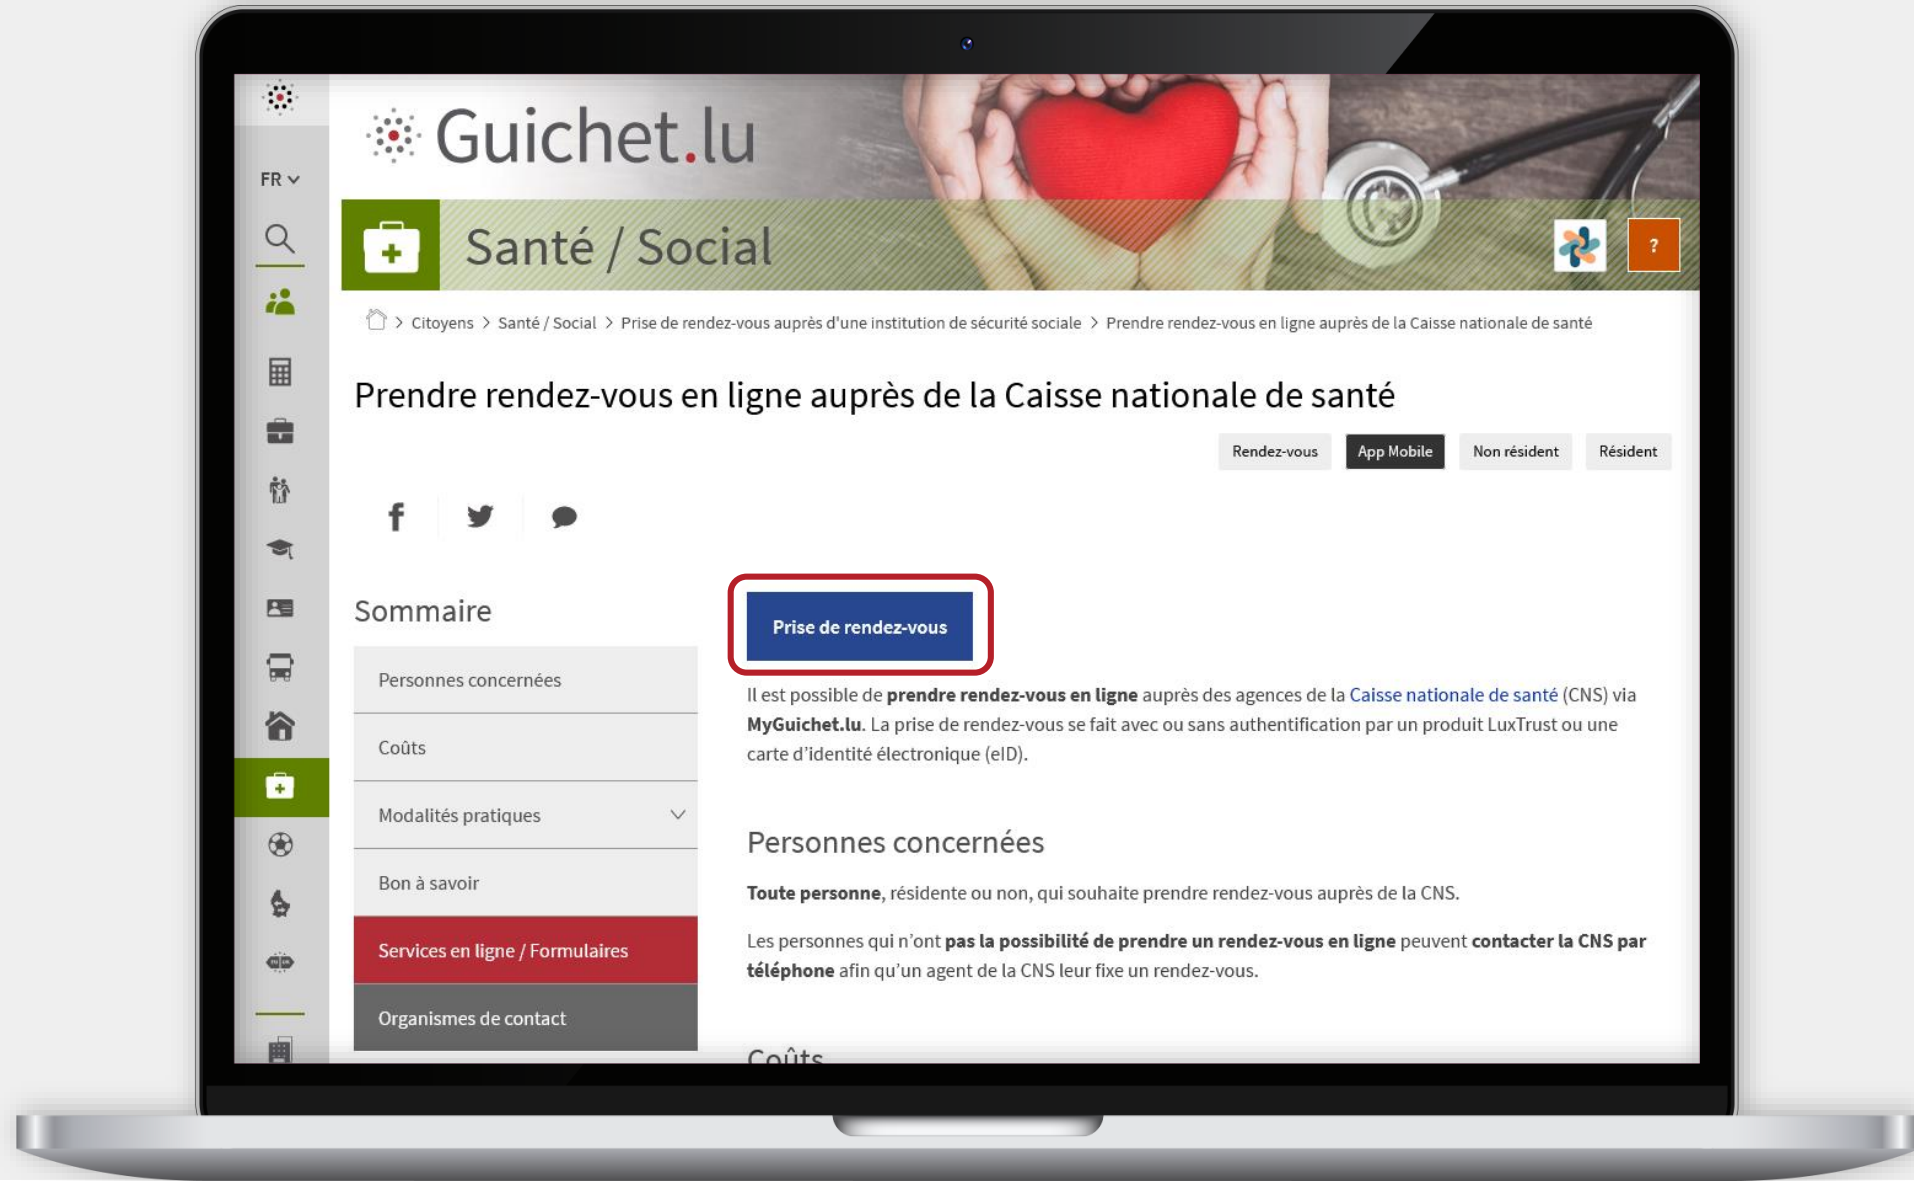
FR

Guichet.lu

Santé / Social

?

> Citoyens > Santé / Social > Prise de rendez-vous auprès d'une institution de sécurité sociale > Prendre rendez-vous en ligne auprès de la Caisse nationale de santé

Prendre rendez-vous en ligne auprès de la Caisse nationale de santé

Rendez-vous App Mobile Non résident Résident

Sommaire

Personnes concernées

Coûts

Modalités pratiques

Bon à savoir

Services en ligne / Formulaires

Organismes de contact

Prise de rendez-vous

Il est possible de **prendre rendez-vous en ligne** auprès des agences de la Caisse nationale de santé (CNS) via **MyGuichet.lu**. La prise de rendez-vous se fait avec ou sans authentification par un produit LuxTrust ou une carte d'identité électronique (eID).

Personnes concernées

**Toute personne**, résidente ou non, qui souhaite prendre rendez-vous auprès de la CNS.

Les personnes qui n'ont **pas la possibilité de prendre un rendez-vous en ligne** peuvent **contacter la CNS par téléphone** afin qu'un agent de la CNS leur fixe un rendez-vous.

Coûts